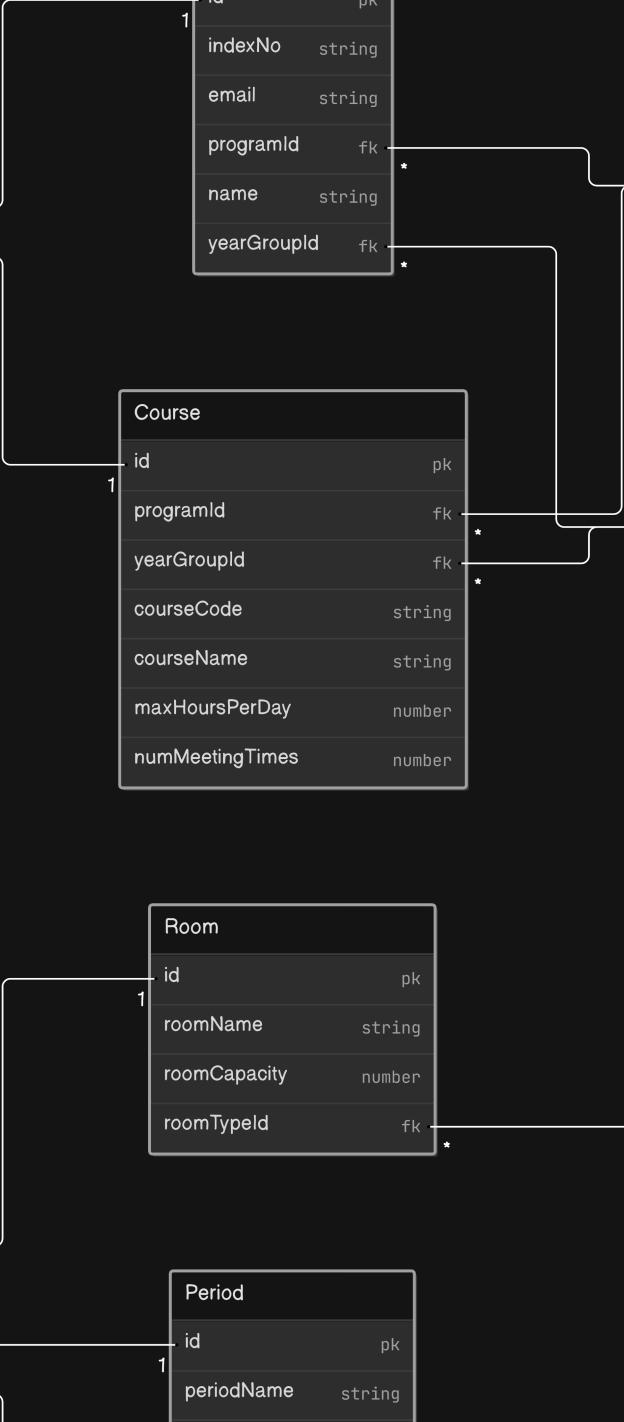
1 id pk
indexNo string
email string
programId fk *
name string
yearGroupId fk *

Course
id pk
1
programId fk *
yearGroupId fk *
courseCode string
courseName string
maxHoursPerDay number
numMeetingTimes number

Room
id pk
1
roomName string
roomCapacity number
roomTypeId fk *

Period
id pk
1
periodName string